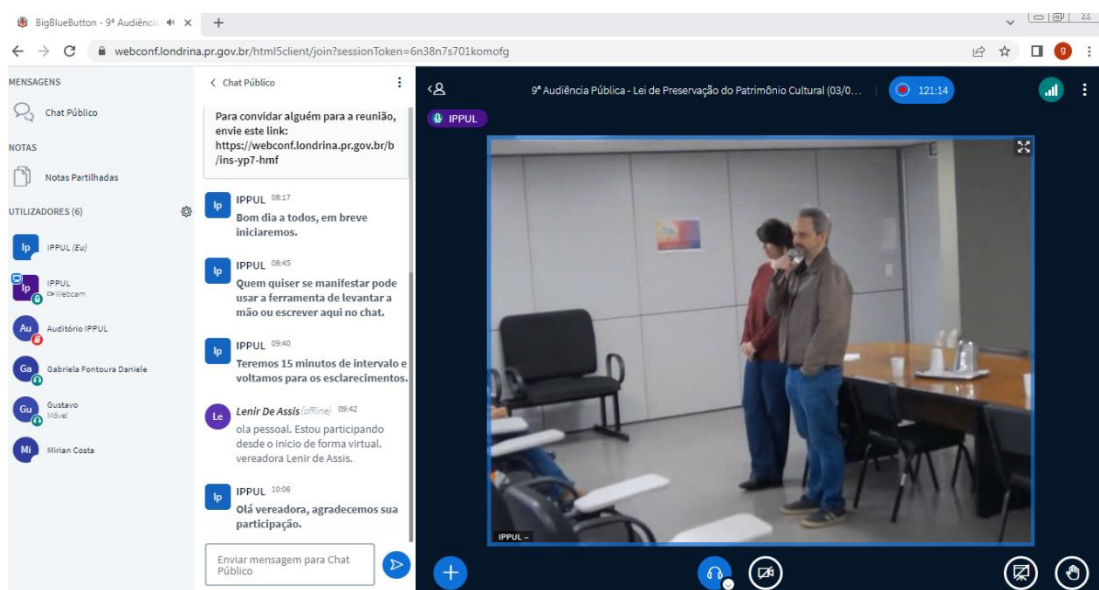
BigBlueButton - 9ª Audiênci ×  +

webconf.londrina.pr.gov.br/html5client/join?sessionToken=6n38n7s701komofg

MENSAGENS

Chat Público

NOTAS

Notas Partilhadas

UTILIZADORES (6)

Ip IPPUL (Eu)

Ip IPPUL Webcam

Au Auditório IPPUL

Ga Gabriela Fontoura Daniele

Gu Gustavo Móvel

Mi Mirian Costa

< Chat Público

Para convidar alguém para a reunião, envie este link: https://webconf.londrina.pr.gov.br/b/ins-yp7-hmf

Ip IPPUL 08:17
Bom dia a todos, em breve iniciaremos.

Ip IPPUL 08:43
Quem quiser se manifestar pode usar a ferramenta de levantar a mão ou escrever aqui no chat.

Ip IPPUL 09:40
Teremos 15 minutos de intervalo e voltamos para os esclarecimentos.

Le Lenir De Assis (offline) 09:42
ola pessoal. Estou participando desde o inicio de forma virtual. vereadora Lenir de Assis.

Ip IPPUL 10:06
Olá vereadora, agradecemos sua participação.

Enviar mensagem para Chat Público

9ª Audiência Pública - Lei de Preservação do Patrimônio Cultural (03/0...

121:14

IPPUL

IPPUL -